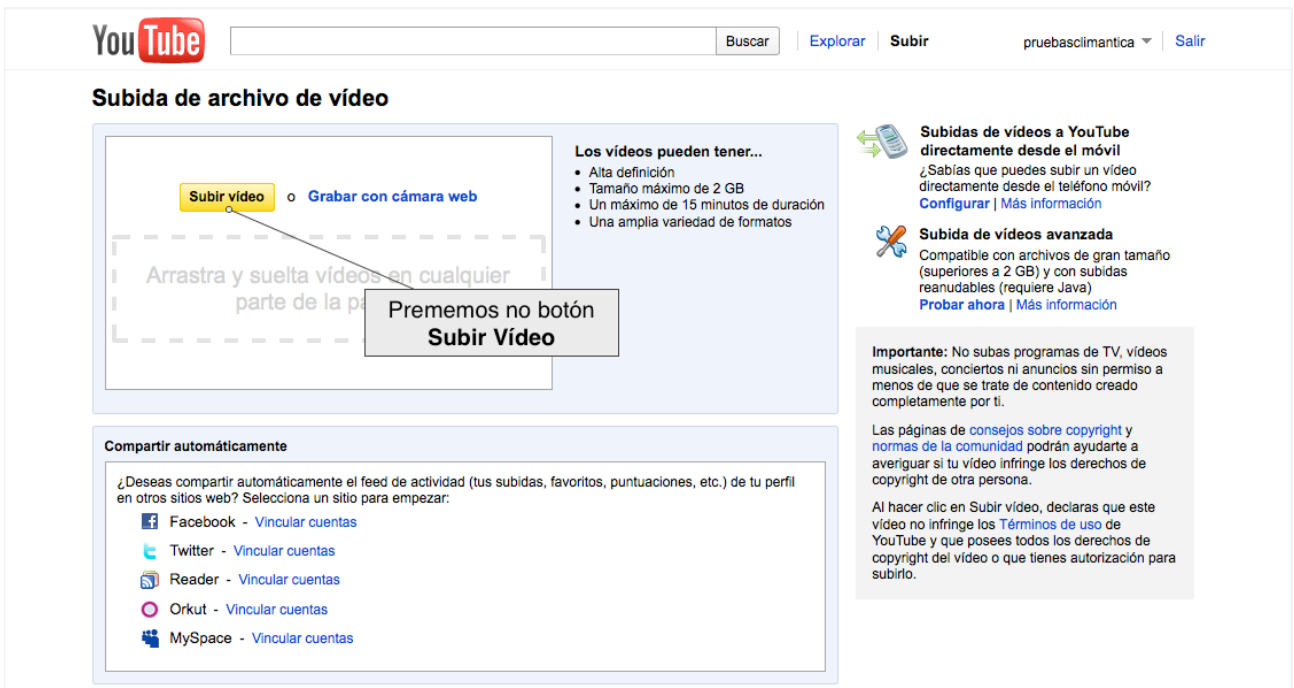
YouTube

Buscar | Explorar | Subir | pruebasclimantica | Salir

Subida de archivo de vídeo

Subir vídeo o Grabar con cámara web

Arrastra y suelta vídeos en cualquier parte de la pa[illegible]

Prememos no botón **Subir Vídeo**

Los vídeos pueden tener...
- Alta definición
- Tamaño máximo de 2 GB
- Un máximo de 15 minutos de duración
- Una amplia variedad de formatos

Compartir automáticamente

¿Deseas compartir automáticamente el feed de actividad (tus subidas, favoritos, puntuaciones, etc.) de tu perfil en otros sitios web? Selecciona un sitio para empezar:

Facebook - Vincular cuentas
Twitter - Vincular cuentas
Reader - Vincular cuentas
Orkut - Vincular cuentas
MySpace - Vincular cuentas

Subidas de vídeos a YouTube directamente desde el móvil
¿Sabías que puedes subir un vídeo directamente desde el teléfono móvil?
Configurar | Más información

Subida de vídeos avanzada
Compatible con archivos de gran tamaño (superiores a 2 GB) y con subidas reanudables (requiere Java)
Probar ahora | Más información

Importante: No subas programas de TV, vídeos musicales, conciertos ni anuncios sin permiso a menos de que se trate de contenido creado completamente por ti.

Las páginas de consejos sobre copyright y normas de la comunidad podrán ayudarte a averiguar si tu vídeo infringe los derechos de copyright de otra persona.

Al hacer clic en Subir vídeo, declaras que este vídeo no infringe los Términos de uso de YouTube y que posees todos los derechos de copyright del vídeo o que tienes autorización para subirlo.